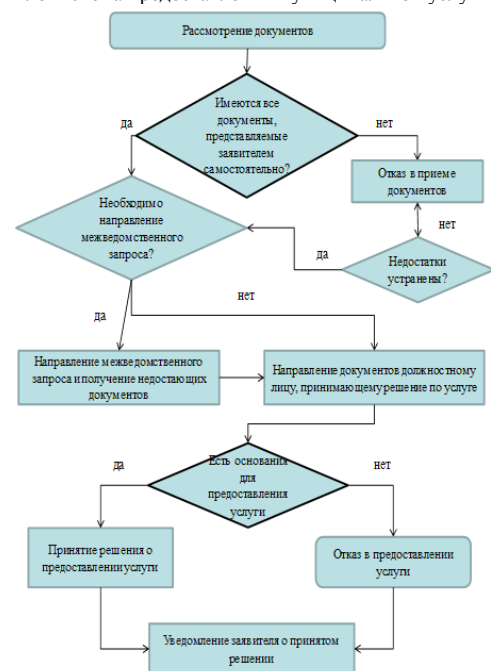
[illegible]

Рассмотрение документов

Имеются все документы, представляемые заявителем самостоятельно?

да

нет

Отказ в приеме документов

нет

Необходимо направление межведомственного запроса?

да

Недостатки устранены?

нет

да

Направление межведомственного запроса и получение недостающих документов

Направление документов должностному лицу, принимающему решение по услуге

да

Есть основания для предоставления услуги

нет

Принятие решения о предоставлении услуги

Отказ в предоставлении услуги

Уведомление заявителя о принятом решении